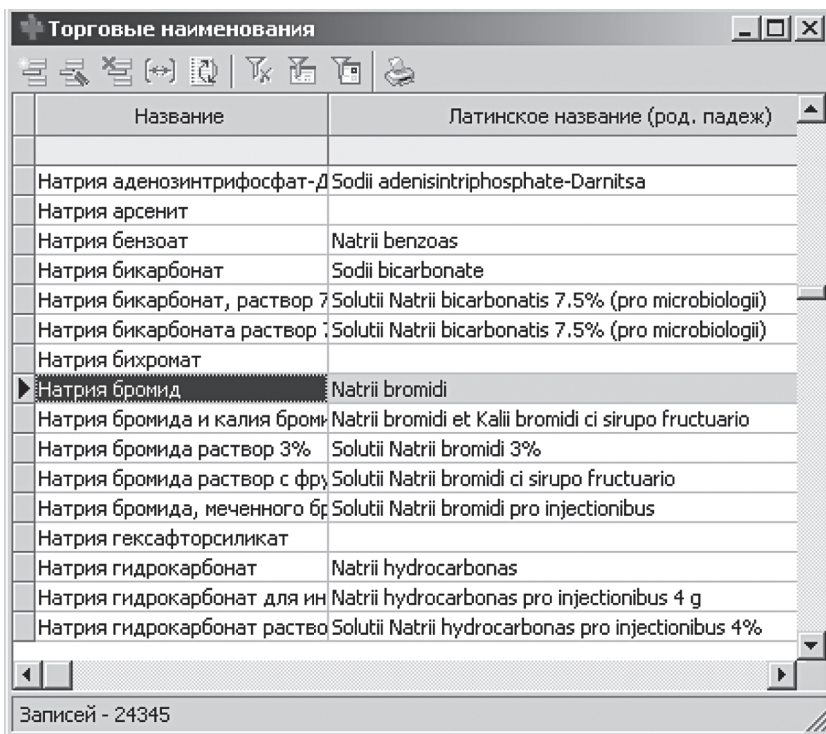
Торговые наименования

| Название | Латинское название (род. падеж) |
|---|---|
| | |
| Натрия аденозинтрифосфат-Д | Sodii adenisintriphosphate-Darnitsa |
| Натрия арсенит | |
| Натрия бензоат | Natrii benzoas |
| Натрия бикарбонат | Sodii bicarbonate |
| Натрия бикарбонат, раствор 7 | Solutii Natrii bicarbonatis 7.5% (pro microbiologii) |
| Натрия бикарбоната раствор 7 | Solutii Natrii bicarbonatis 7.5% (pro microbiologii) |
| Натрия бихромат | |
| Натрия бромид | Natrii bromidi |
| Натрия бромида и калия бром | Natrii bromidi et Kalii bromidi ci sirupo fructuario |
| Натрия бромида раствор 3% | Solutii Natrii bromidi 3% |
| Натрия бромида раствор с фру | Solutii Natrii bromidi ci sirupo fructuario |
| Натрия бромида, меченного бр | Solutii Natrii bromidi pro injectionibus |
| Натрия гексафторсиликат | |
| Натрия гидрокарбонат | Natrii hydrocarbonas |
| Натрия гидрокарбонат для ин | Natrii hydrocarbonas pro injectionibus 4 g |
| Натрия гидрокарбонат раство | Solutii Natrii hydrocarbonas pro injectionibus 4% |

Записей - 24345